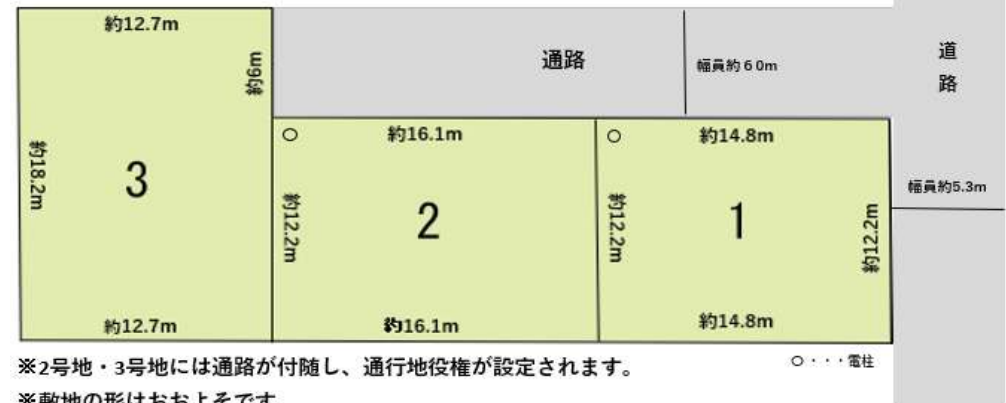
約12.7m
約6m
通路
幅員約６0m
道路
約18.2m
3
○
約16.1m
○
約14.8m
幅員約5.3m
約12.2m
2
約12.2m
1
約12.2m
約12.7m
約16.1m
約14.8m
※2号地・3号地には通路が付随し、通行地役権が設定されます。
○・・・電柱
※敷地の形はおおよそです